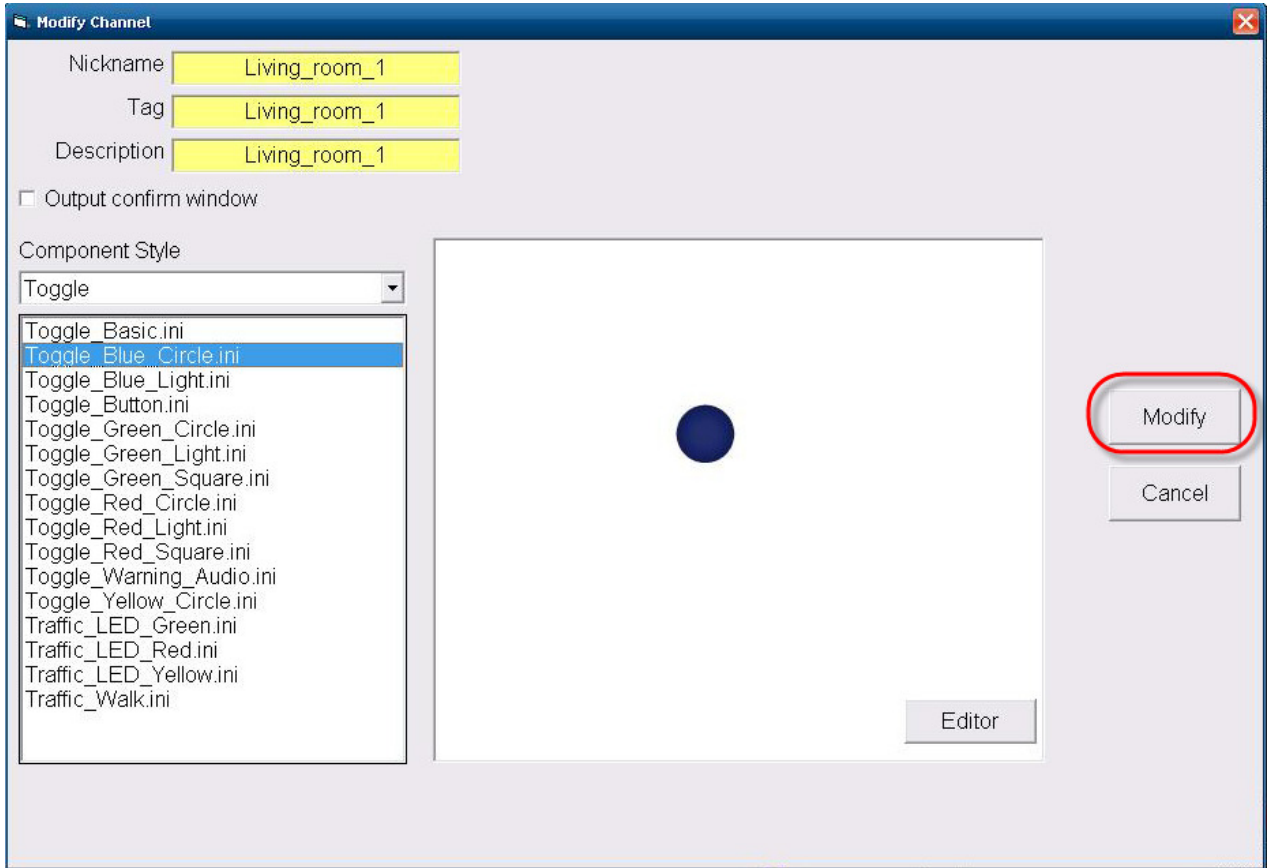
Modify Channel

Nickname Living_room_1

Tag Living_room_1

Description Living_room_1

Output confirm window

Component Style

Toggle

Toggle_Basic.ini
Toggle_Blue_Circle.ini
Toggle_Blue_Light.ini
Toggle_Button.ini
Toggle_Green_Circle.ini
Toggle_Green_Light.ini
Toggle_Green_Square.ini
Toggle_Red_Circle.ini
Toggle_Red_Light.ini
Toggle_Red_Square.ini
Toggle_Warning_Audio.ini
Toggle_Yellow_Circle.ini
Traffic_LED_Green.ini
Traffic_LED_Red.ini
Traffic_LED_Yellow.ini
Traffic_Walk.ini

Editor

Modify

Cancel